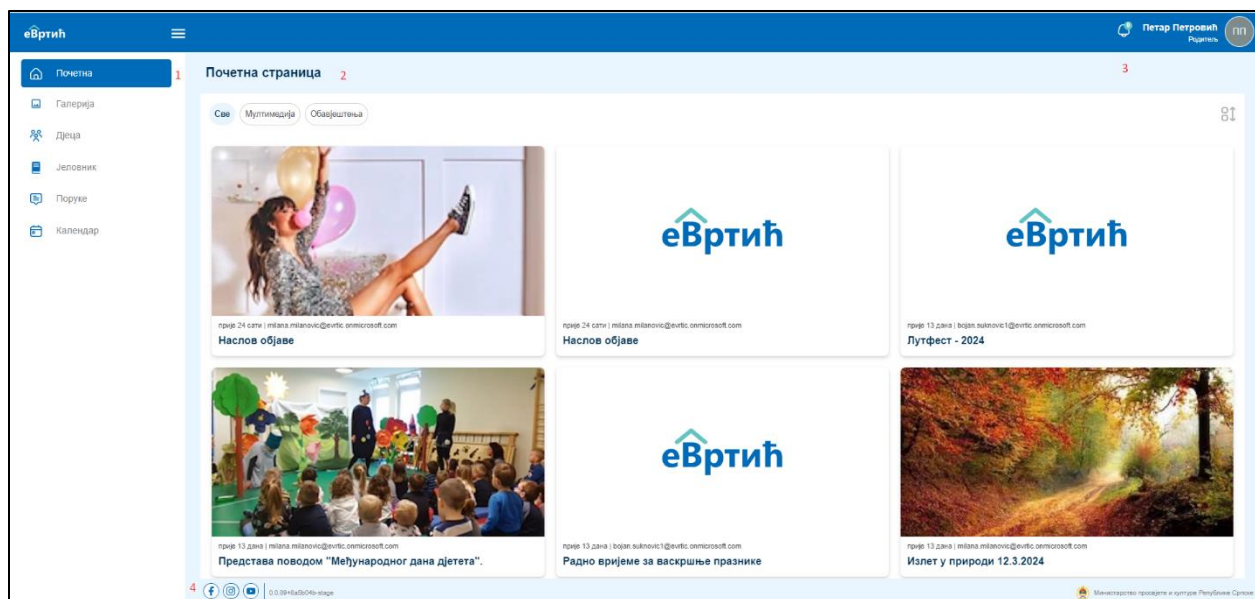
еВртић

Петар Петровић
Родитељ
ПП

Почетна 1
Галерија
Дјеца
Јеловник
Поруке
Календар

Почетна страница 2

3

Све Мултимедија Обавјештења

прије 24 сати | milana.milanovic@evrtic.onmicrosoft.com
Наслов објаве

еВртић
прије 24 сати | milana.milanovic@evrtic.onmicrosoft.com
Наслов објаве

еВртић
прије 13 дана | bojan.suknovic1@evrtic.onmicrosoft.com
Лутфест - 2024

прије 13 дана | milana.milanovic@evrtic.onmicrosoft.com
Представа поводом "Међународног дана дјетета".

еВртић
прије 13 дана | bojan.suknovic1@evrtic.onmicrosoft.com
Радно вријеме за васкршње празнике

прије 13 дана | milana.milanovic@evrtic.onmicrosoft.com
Излет у природи 12.3.2024

4 0.0.88+6a5b04b-stage

Министарство просвјете и културе Републике Српске